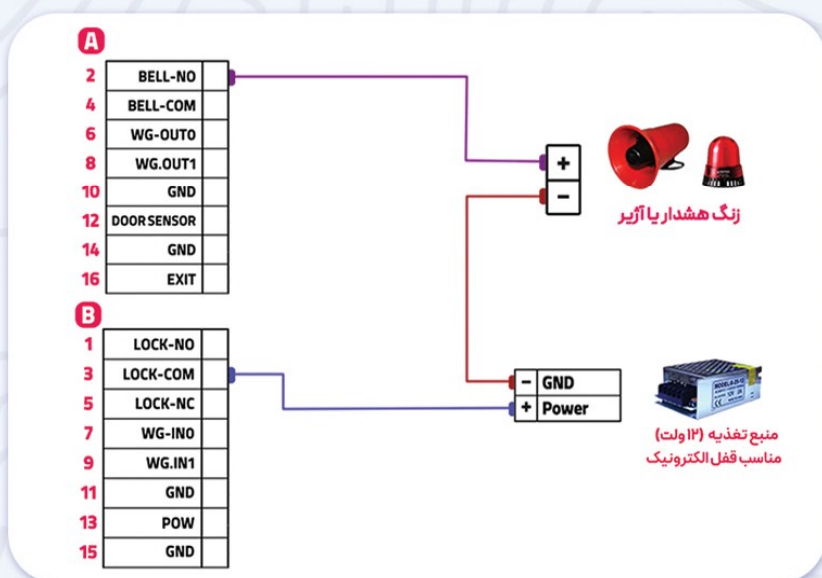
A

| | |
|---|---|
| 2 | BELL-NO |
| 4 | BELL-COM |
| 6 | WG-OUT0 |
| 8 | WG.OUT1 |
| 10 | GND |
| 12 | DOOR SENSOR |
| 14 | GND |
| 16 | EXIT |

B

| | |
|---|---|
| 1 | LOCK-NO |
| 3 | LOCK-COM |
| 5 | LOCK-NC |
| 7 | WG-IN0 |
| 9 | WG.IN1 |
| 11 | GND |
| 13 | POW |
| 15 | GND |

+
−
زنگ هشدار یا آژیر

− GND
+ Power

منبع تغذیه (۱۲ولت)
مناسب قفل الکترونیک